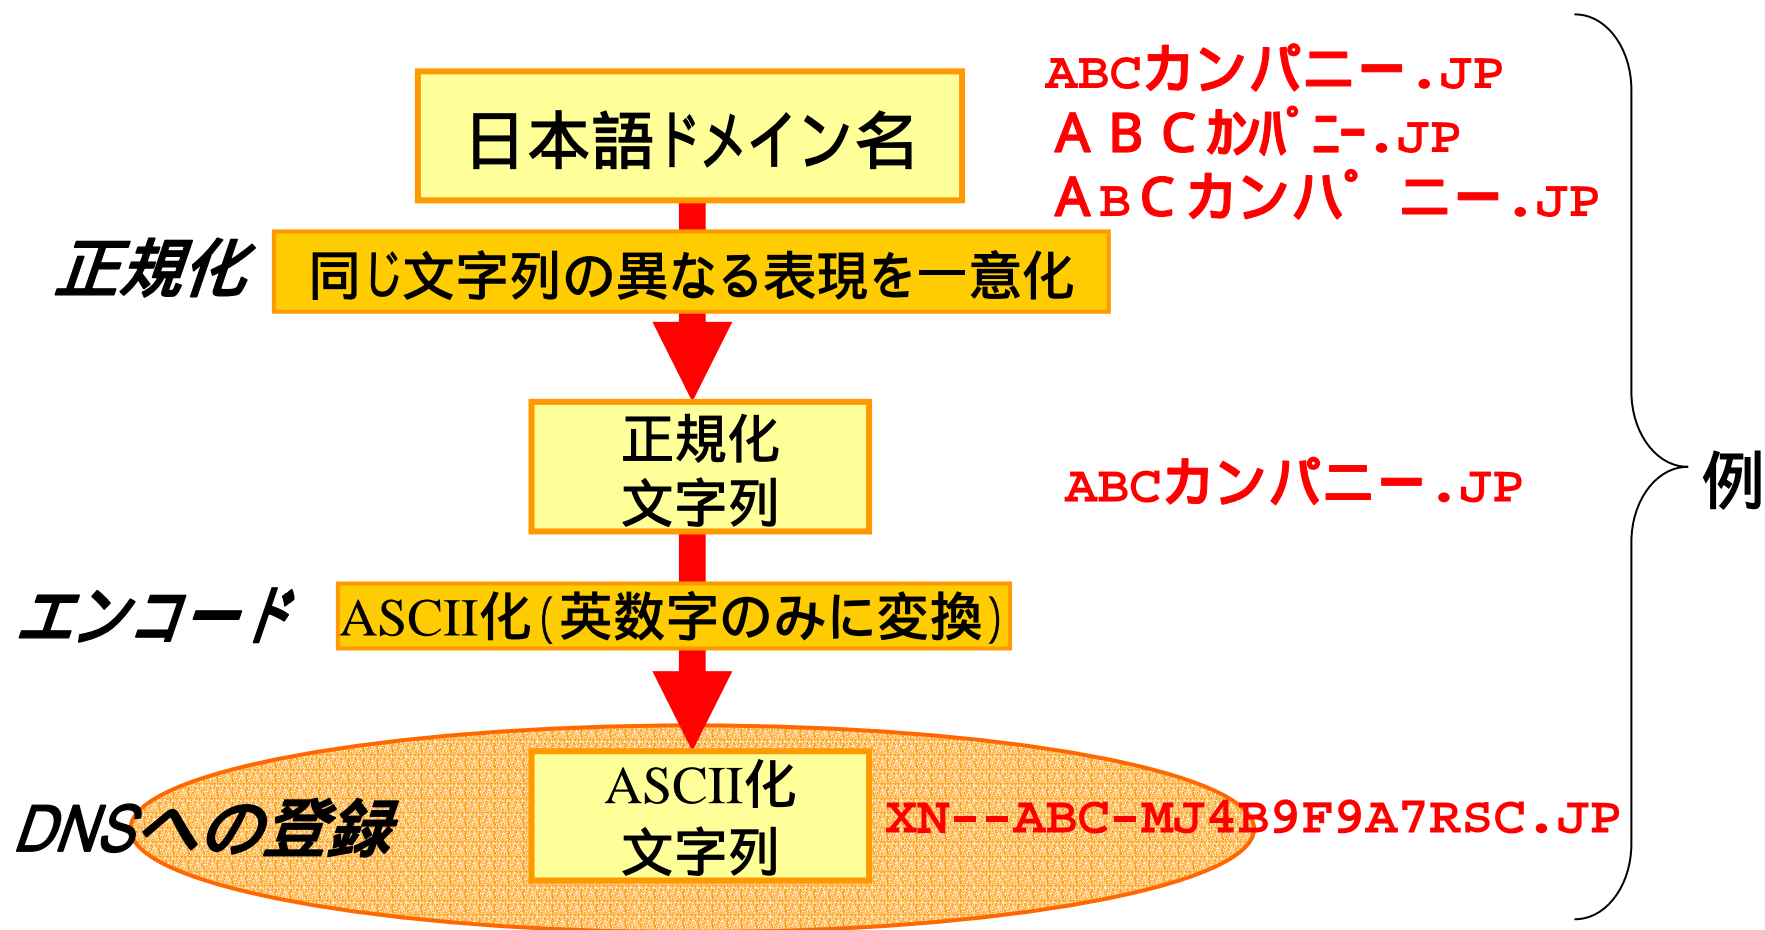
日本語ドメイン名

ABCカンパニー.JP
ＡＢＣｶﾝﾊﾟﾆｰ.JP
ＡｂＣカンパ゜ニー.JP

正規化
同じ文字列の異なる表現を一意化

正規化文字列

ABCカンパニー.JP

エンコード
ASCII化(英数字のみに変換)

DNSへの登録
ASCII化文字列

XN--ABC-MJ4B9F9A7RSC.JP

例